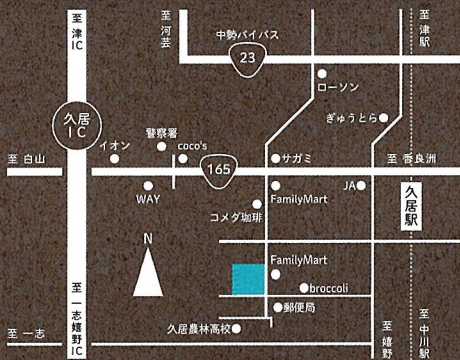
至津IC

至河芸

中勢バイパス

23

至津駅

ローソン

ぎゅうとら

久居IC

イオン

警察署

coco's

165

サガミ

至白山

至香良洲

JA

WAY

FamilyMart

久居駅

コメダ珈琲

N

FamilyMart

broccoli

郵便局

至一志嬉野IC

久居農林高校

至一志

至嬉野

至中川駅